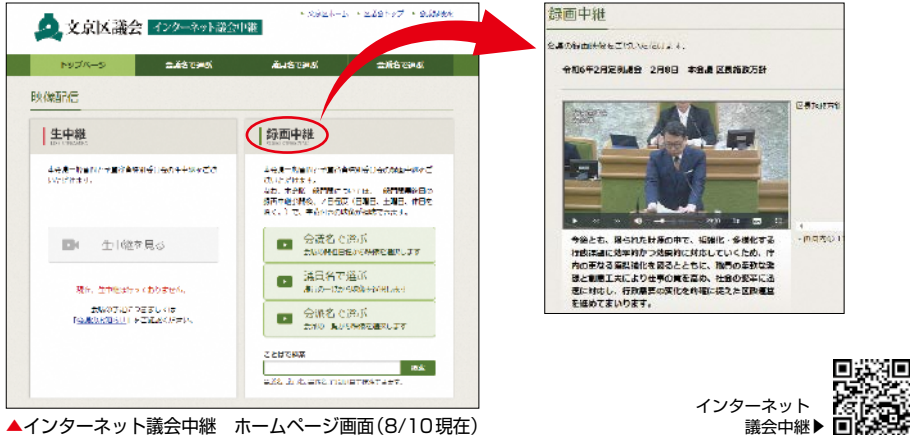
文京区議会 インターネット議会中継

トップページ

映像配信

生中継

録画中継

生中継を見る

現在、生中継は行っておりません。

会議名で選ぶ

議員名で選ぶ

会議名で選ぶ

ことばで検索

検索

録画中継

令和6年2月定例議会　2月8日　本会議　区長施政方針

今後とも、限られた財源の中で、複雑化・多様化する行政需要に効率的かつ効果的に対応していくため、庁内の更なる組織強化を図るとともに、職員の柔軟な発想と創意工夫により仕事の質を高め、社会の要求に適宜に対応し、行政需要の変化を的確に捉えた区政運営を進めてまいります。

▲インターネット議会中継　ホームページ画面（8/10現在）

インターネット議会中継▶